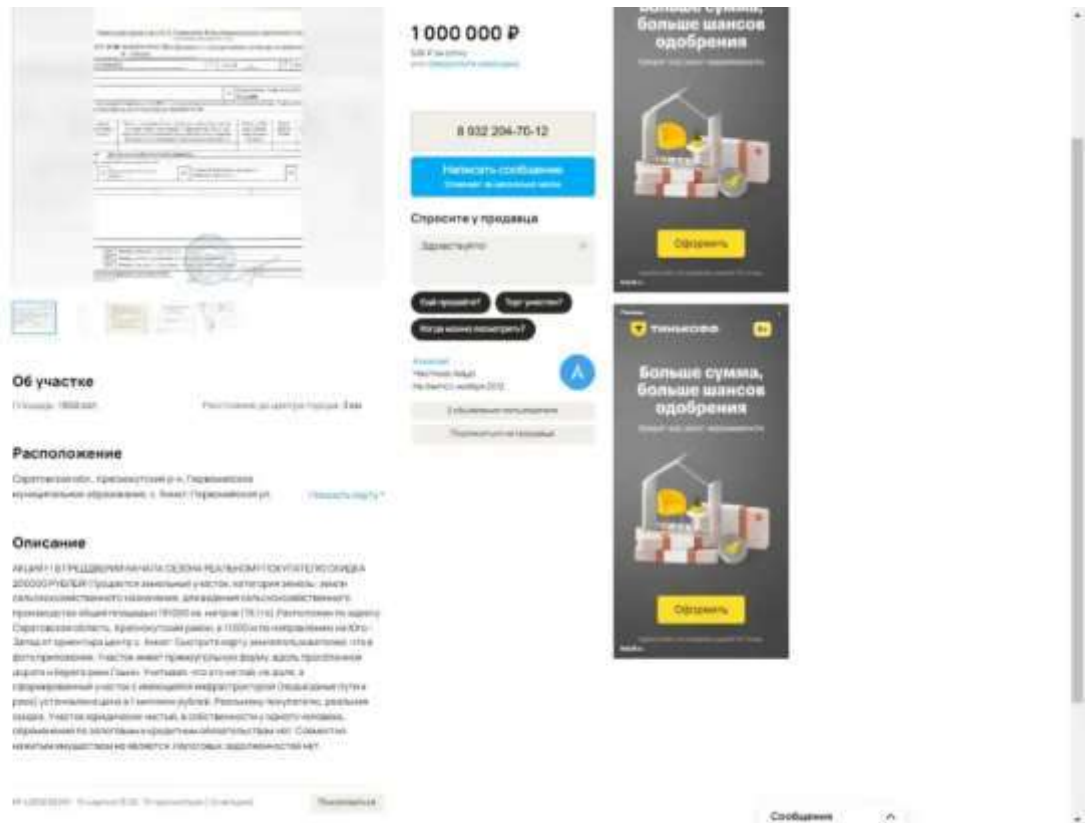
1 000 000 ₽

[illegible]

8 932 204-70-12

Написать сообщение

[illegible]

Спросите у продавца

Здравствуйте

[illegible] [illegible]

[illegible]

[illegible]

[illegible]

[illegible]

Об участке

Площадь: 1958 сот. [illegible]

Расположение

Саратовская обл., Краснокутский р-н, Первомайское муниципальное образование, с. Анисовка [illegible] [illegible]

Описание

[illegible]

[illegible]

Сообщения

Больше сумма, больше шансов одобрения

Оформить

ТИНЬКОФФ

Больше сумма, больше шансов одобрения

Оформить